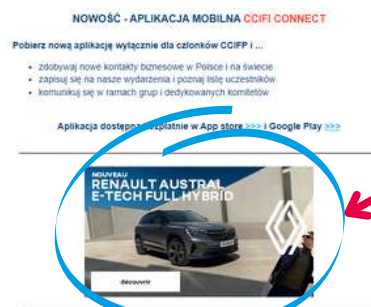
NOWOŚĆ - APLIKACJA MOBILNA CCIFI CONNECT

Pobierz nową aplikację wyłącznie dla członków CCIFP i ...

- zdobywaj nowe kontakty biznesowe w Polsce i na świecie
- zapisuj się na nasze wydarzenia i poznaj listę uczestników
- komunikuj się w ramach grup i dedykowanych komitetów

Aplikacja dostępna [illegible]płatnie w App store >>> i Google Play >>>

NOUVEAU
RENAULT AUSTRAL
E-TECH FULL HYBRID

découvrir